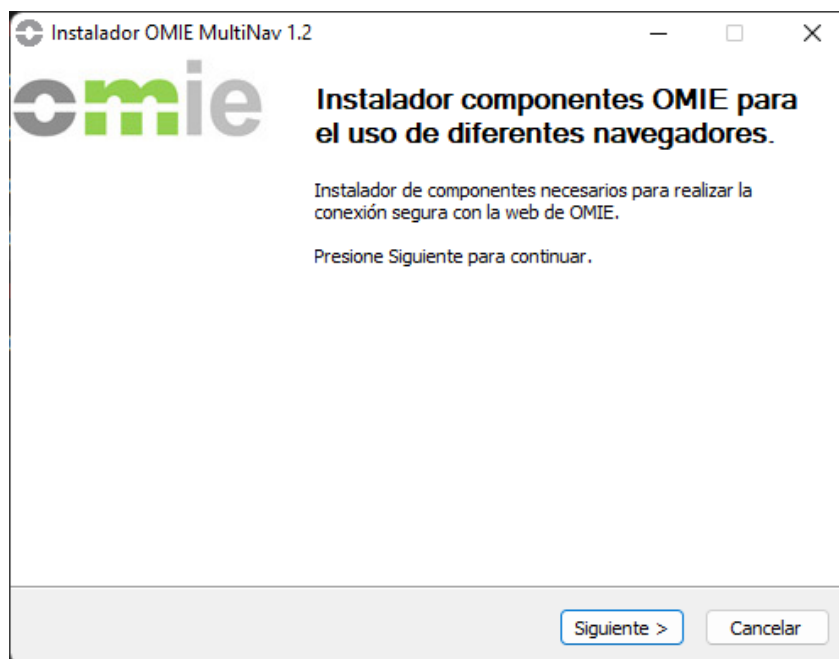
Instalador OMIE MultiNav 1.2

omie

Instalador componentes OMIE para el uso de diferentes navegadores.

Instalador de componentes necesarios para realizar la conexión segura con la web de OMIE.

Presione Siguiente para continuar.

Siguiente >

Cancelar